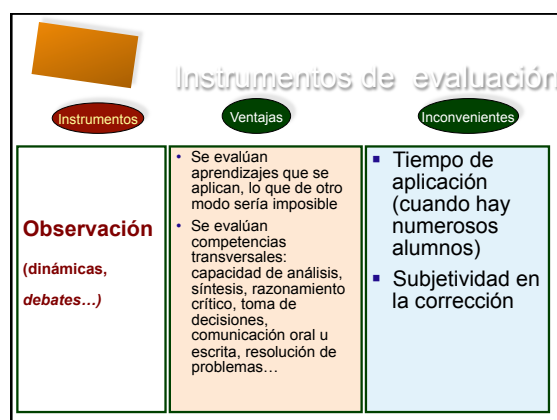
Instrumentos de evaluación

Instrumentos

Ventajas

Inconvenientes

Observación

(dinámicas,

debates…)

• Se evalúan aprendizajes que se aplican, lo que de otro modo sería imposible
• Se evalúan competencias transversales: capacidad de análisis, síntesis, razonamiento crítico, toma de decisiones, comunicación oral u escrita, resolución de problemas…

▪ Tiempo de aplicación (cuando hay numerosos alumnos)
▪ Subjetividad en la corrección